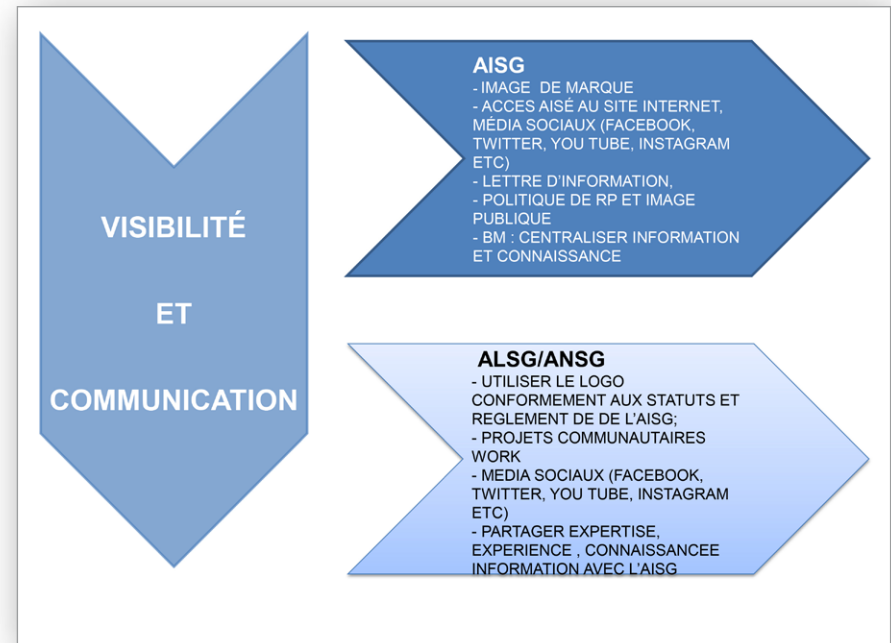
VISIBILITÉ

ET

COMMUNICATION

AISG
- IMAGE DE MARQUE
- ACCES AISÉ AU SITE INTERNET, MÈDIA SOCIAUX (FACEBOOK, TWITTER, YOU TUBE, INSTAGRAM ETC)
- LETTRE D'INFORMATION,
- POLITIQUE DE RP ET IMAGE PUBLIQUE
- BM : CENTRALISER INFORMATION ET CONNAISSANCE

ALSG/ANSG
- UTILISER LE LOGO CONFORMEMENT AUX STATUTS ET REGLEMENT DE DE L'AISG;
- PROJETS COMMUNAUTAIRES WORK
- MEDIA SOCIAUX (FACEBOOK, TWITTER, YOU TUBE, INSTAGRAM ETC)
- PARTAGER EXPERTISE, EXPERIENCE , CONNAISSANCEE INFORMATION AVEC L'AISG